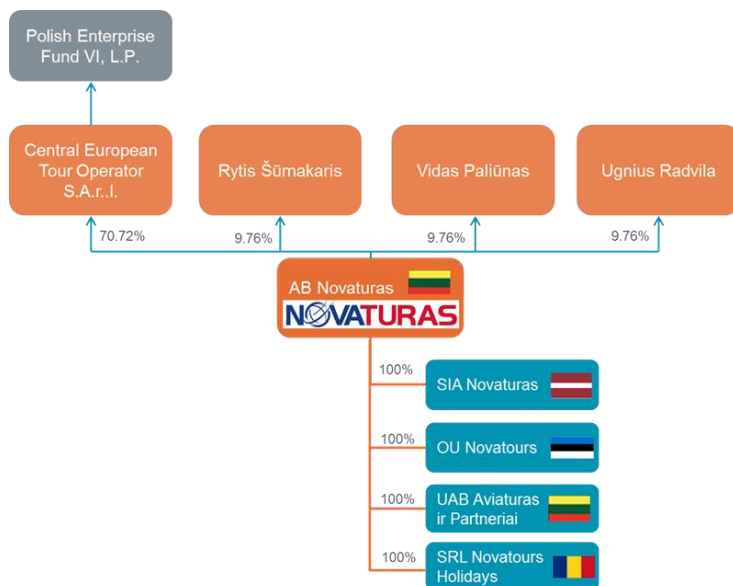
Polish Enterprise Fund VI, L.P.

Central European Tour Operator S.A.r.l.

Rytis Šūmakaris

Vidas Paliūnas

Ugnius Radvila

70.72%

9.76%

9.76%

9.76%

AB Novaturas

NOVATURAS

100%

SIA Novaturas

100%

OU Novatours

100%

UAB Aviaturas ir Partneriai

100%

SRL Novatours Holidays